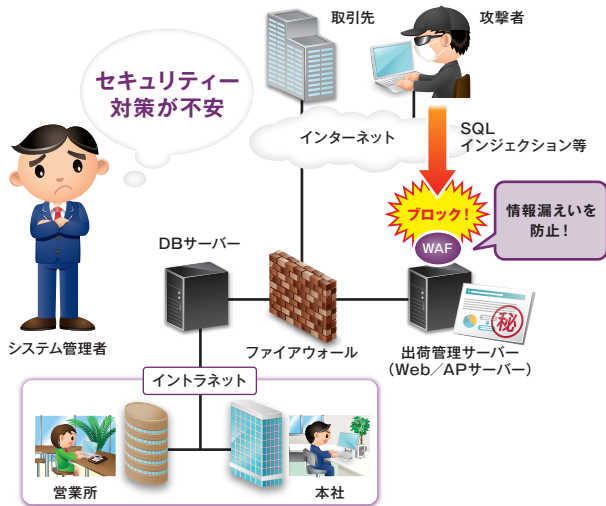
取引先

攻撃者

セキュリティー対策が不安

インターネット

SQL
インジェクション等

ブロック!

WAF

情報漏えいを防止!

システム管理者

DBサーバー

ファイアウォール

出荷管理サーバー
（Web／APサーバー）

秘

イントラネット

営業所

本社